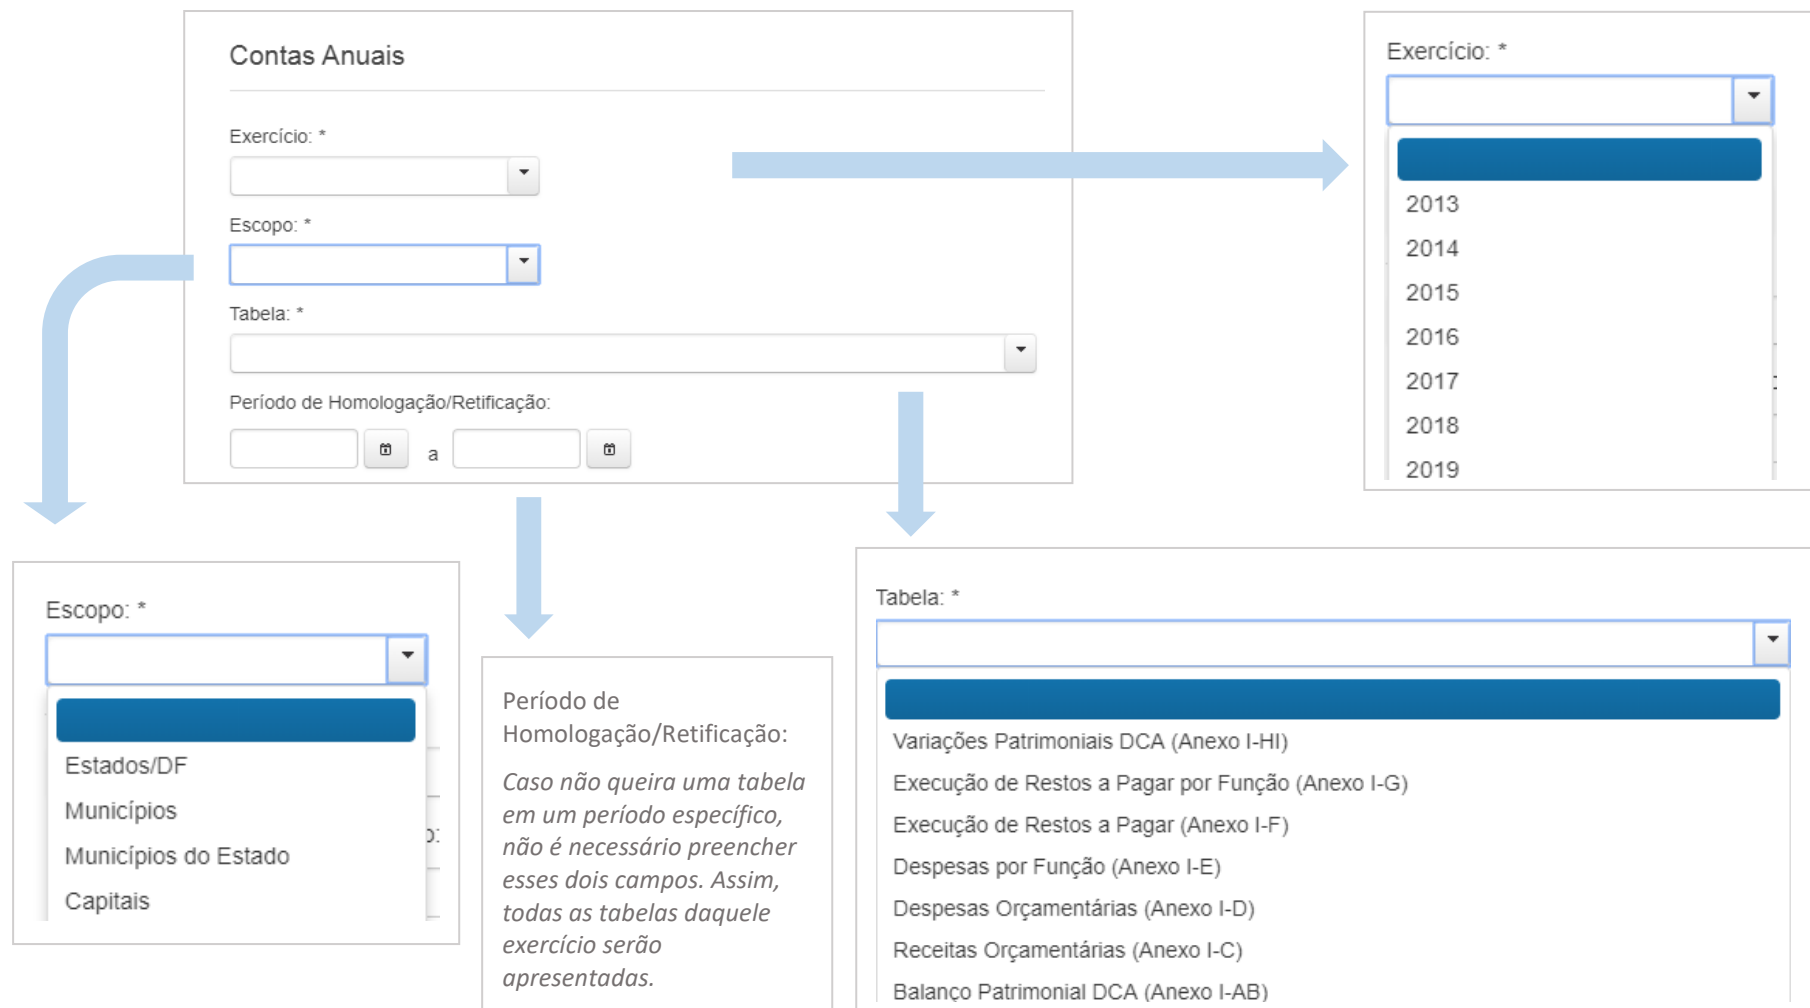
Contas Anuais

Exercício: *

Escopo: *

Tabela: *

Período de Homologação/Retificação:

a

Exercício: *

2013
2014
2015
2016
2017
2018
2019

Escopo: *

Estados/DF
Municípios
Municípios do Estado
Capitais

Período de Homologação/Retificação:

*Caso não queira uma tabela em um período específico, não é necessário preencher esses dois campos. Assim, todas as tabelas daquele exercício serão apresentadas.*

Tabela: *

Variações Patrimoniais DCA (Anexo I-HI)
Execução de Restos a Pagar por Função (Anexo I-G)
Execução de Restos a Pagar (Anexo I-F)
Despesas por Função (Anexo I-E)
Despesas Orçamentárias (Anexo I-D)
Receitas Orçamentárias (Anexo I-C)
Balanço Patrimonial DCA (Anexo I-AB)